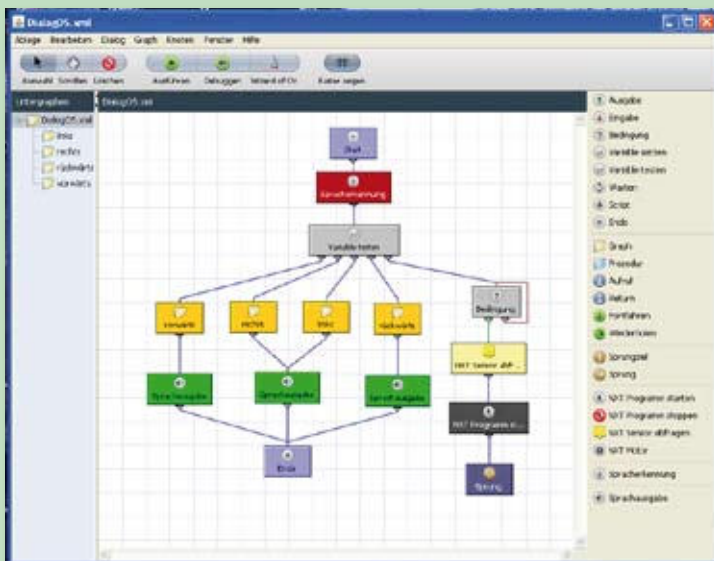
DialogOS.xml

Ablage Bearbeiten Dialog Graph Knoten Fenster Hilfe

Auswahl Schreiben Löschen Ausführen Debuggen Wizard of Oz Kalibrieren

Untergraphen DialogOS.xml

DialogOS.xml
links
rechts
rückwärts
vorwärts

Start
Spracherkennung
Variable testen
vorwärts
rechts
links
rückwärts
Bedingung
Sprachausgabe
Sprachausgabe
Sprachausgabe
NXT Sensor abfr...
Ende
NXT Programm st...
Sprung

Ausgabe
Eingabe
Bedingung
Variable setzen
Variable testen
Warten
Script
Ende
Graph
Prozedur
Aufruf
Return
Fortfahren
Wiederholen
Sprungziel
Sprung
NXT Programm starten
NXT Programm stoppen
NXT Sensor abfragen
NXT Motor
Spracherkennung
Sprachausgabe